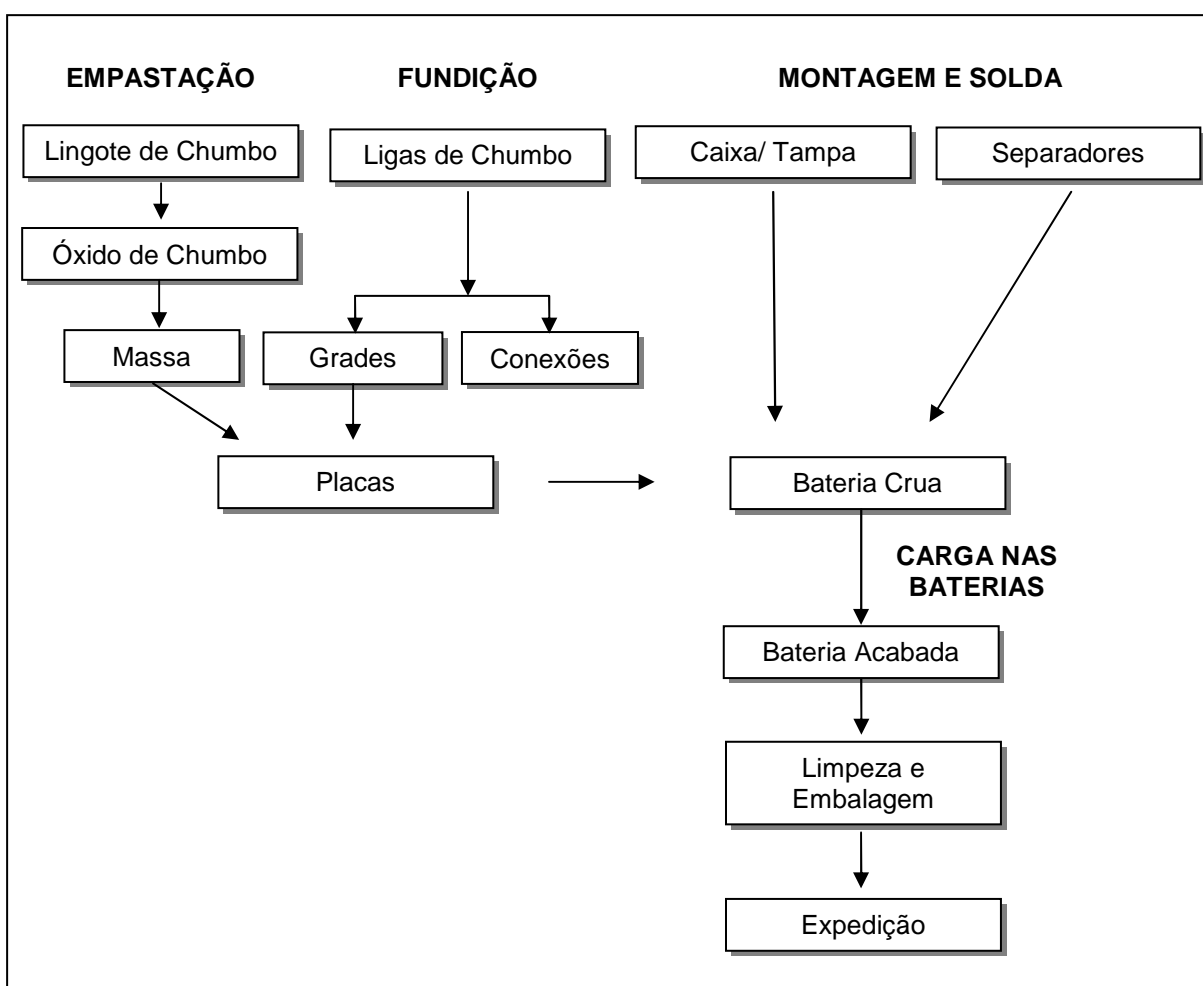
EMPASTAÇÃO

FUNDIÇÃO

MONTAGEM E SOLDA

Lingote de Chumbo

Ligas de Chumbo

Caixa/ Tampa

Separadores

Óxido de Chumbo

Massa

Grades

Conexões

Placas

Bateria Crua

CARGA NAS BATERIAS

Bateria Acabada

Limpeza e Embalagem

Expedição